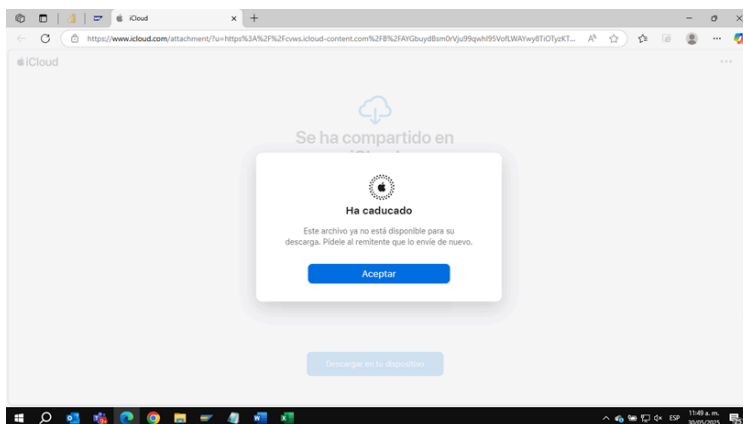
iCloud

https://www.icloud.com/attachment/?u=https%3A%2F%2Fcvws.icloud-content.com%2FB%2FAYGbuydBsm0rVju99qwhl95VofLWAYwy8TiOTyzKT...

iCloud

Se ha compartido en

Ha caducado

Este archivo ya no está disponible para su descarga. Pídele al remitente que lo envíe de nuevo.

Aceptar

Descargar en tu dispositivo

ESP

11:49 a. m.

30/05/2025